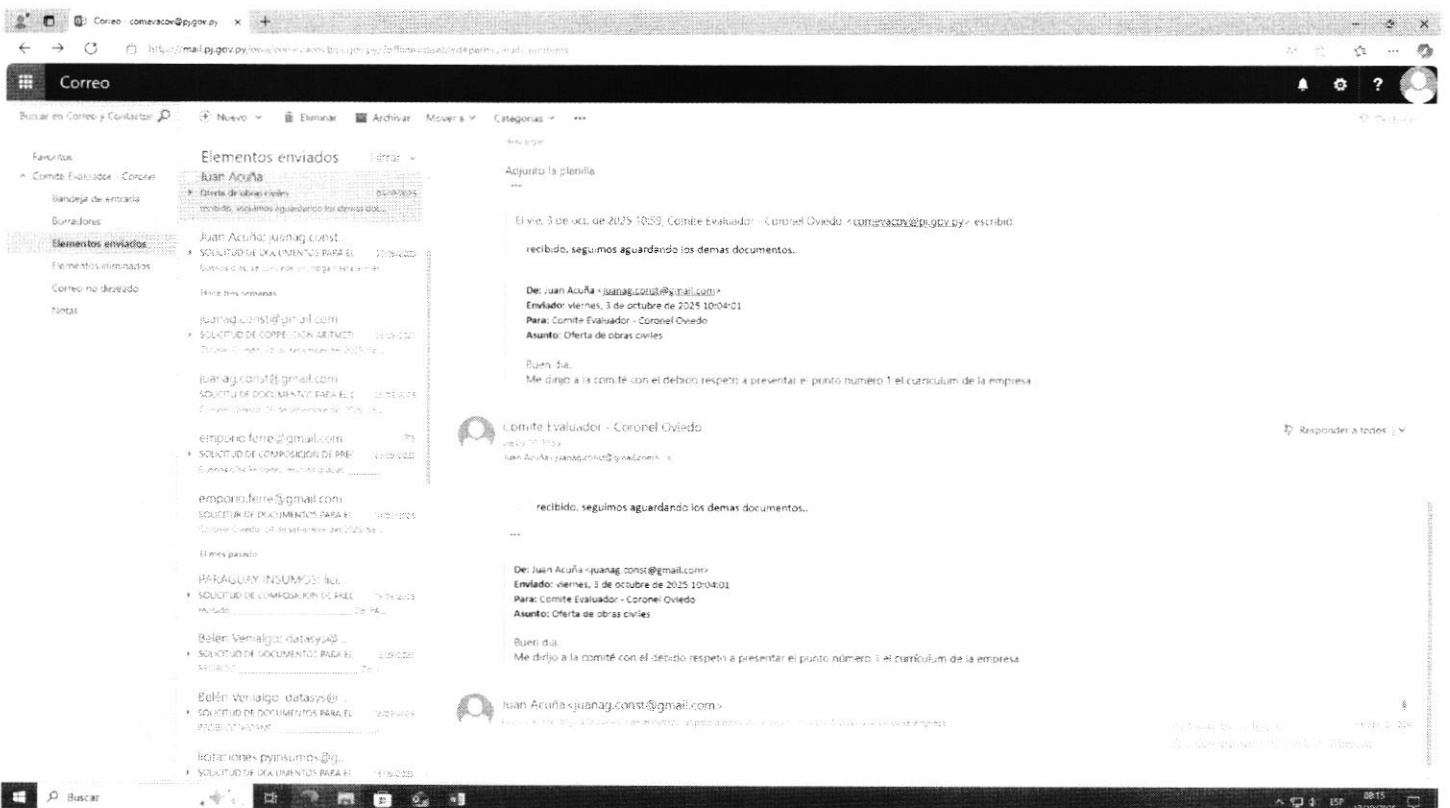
Correo - comevacov@pj.gov.py

http://mail.pj.gov.py/owa/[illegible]

Correo

Buscar en Correo y Contactos

Nuevo | Eliminar | Archivar | Mover a | Categorías | ···

Favoritos
Comite Evaluador - Coronel
Bandeja de entrada
Borradores
Elementos enviados
Elementos eliminados
Correo no deseado
Notas

Elementos enviados Filtrar

Juan Acuña
Oferta de obras civiles 03/10/2025
recibido, seguimos aguardando los demas doc...

Juan Acuña; juanag.const...
SOLICITUD DE DOCUMENTOS PARA EL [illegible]
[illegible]

Hace tres semanas

juanag.const@gmail.com
SOLICITUD DE CORRECCION ARITMETI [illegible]
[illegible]

juanag.const@gmail.com
SOLICITUD DE DOCUMENTOS PARA EL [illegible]
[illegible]

emporio.ferre@gmail.com
SOLICITUD DE COMPOSICION DE PRE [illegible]
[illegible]

emporio.ferre@gmail.com
SOLICITUD DE DOCUMENTOS PARA EL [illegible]
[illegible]

El mes pasado

PARAGUAY INSUMOS; lici...
SOLICITUD DE COMPOSICION DE PREC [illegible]
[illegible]

Belén Venialgo; datasys@...
SOLICITUD DE DOCUMENTOS PARA EL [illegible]
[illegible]

Belén Venialgo; datasys@...
SOLICITUD DE DOCUMENTOS PARA EL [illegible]
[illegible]

licitaciones.pyinsumos@g...
SOLICITUD DE DOCUMENTOS PARA EL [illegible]

Adjunto la planilla

El vie, 3 de oct. de 2025 10:59, Comite Evaluador - Coronel Oviedo <comevacov@pj.gov.py> escribió:

recibido, seguimos aguardando los demas documentos..

De: Juan Acuña <juanag.const@gmail.com>
Enviado: viernes, 3 de octubre de 2025 10:04:01
Para: Comite Evaluador - Coronel Oviedo
Asunto: Oferta de obras civiles

Buen dia.
Me dirijo a la comité con el debido respeto a presentar el punto número 1 el curriculum de la empresa

Comite Evaluador - Coronel Oviedo
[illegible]
Juan Acuña <juanag.const@gmail.com>

Responder a todos

recibido, seguimos aguardando los demas documentos..

De: Juan Acuña <juanag.const@gmail.com>
Enviado: viernes, 3 de octubre de 2025 10:04:01
Para: Comite Evaluador - Coronel Oviedo
Asunto: Oferta de obras civiles

Buen dia.
Me dirijo a la comité con el debido respeto a presentar el punto número 1 el curriculum de la empresa

Juan Acuña <juanag.const@gmail.com>
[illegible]

Buscar

08:15